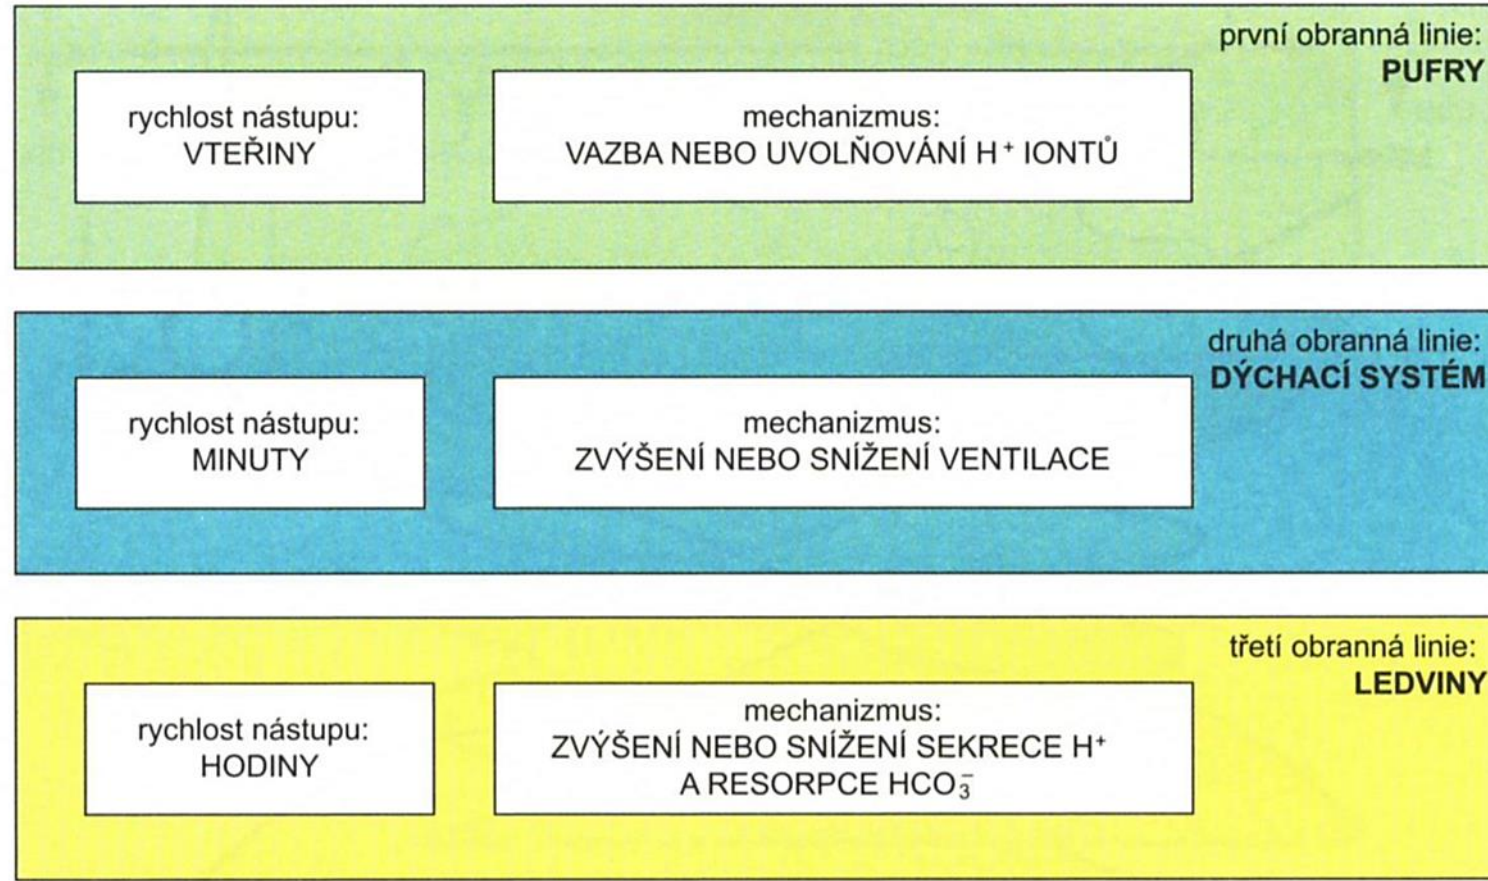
první obranná linie:
**PUFRY**

rychlost nástupu:
VTEŘINY

mechanizmus:
VAZBA NEBO UVOLŇOVÁNÍ $H^+$ IONTŮ

druhá obranná linie:
**DÝCHACÍ SYSTÉM**

rychlost nástupu:
MINUTY

mechanizmus:
ZVÝŠENÍ NEBO SNÍŽENÍ VENTILACE

třetí obranná linie:
**LEDVINY**

rychlost nástupu:
HODINY

mechanizmus:
ZVÝŠENÍ NEBO SNÍŽENÍ SEKRECE $H^+$
A RESORPCE $HCO_3^-$